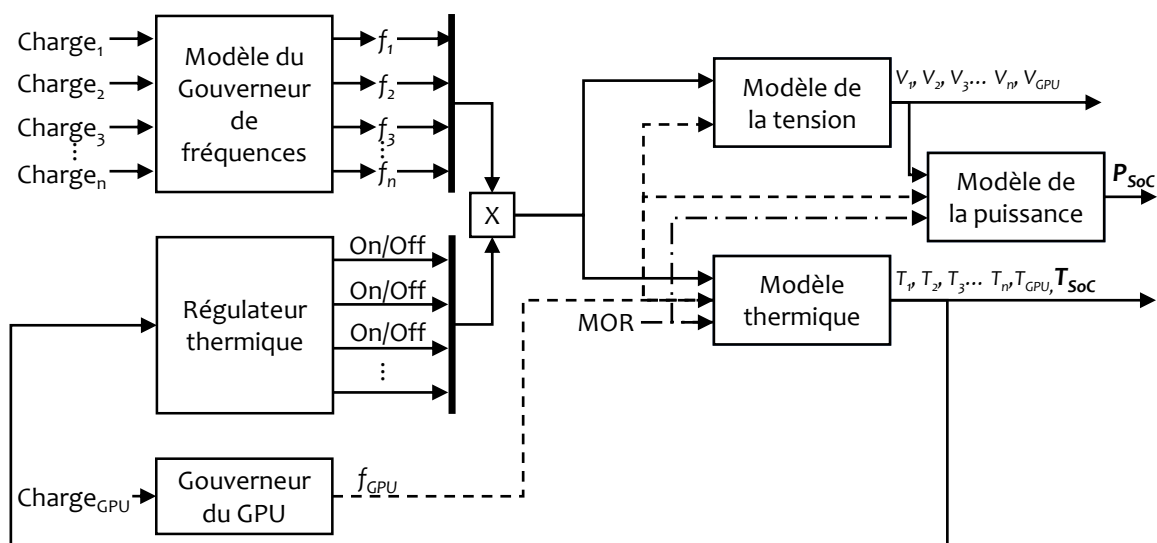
Charge$_1$
Charge$_2$
Charge$_3$
⋮
Charge$_n$

Modèle du Gouverneur de fréquences

$f_1$
$f_2$
$f_3$
⋮
$f_n$

X

Modèle de la tension

$V_1$, $V_2$, $V_3$… $V_n$, $V_{GPU}$

Modèle de la puissance

$P_{SoC}$

Régulateur thermique

On/Off
On/Off
On/Off
⋮

Modèle thermique

MOR

$T_1$, $T_2$, $T_3$… $T_n$, $T_{GPU}$, $T_{SoC}$

Charge$_{GPU}$

Gouverneur du GPU

$f_{GPU}$